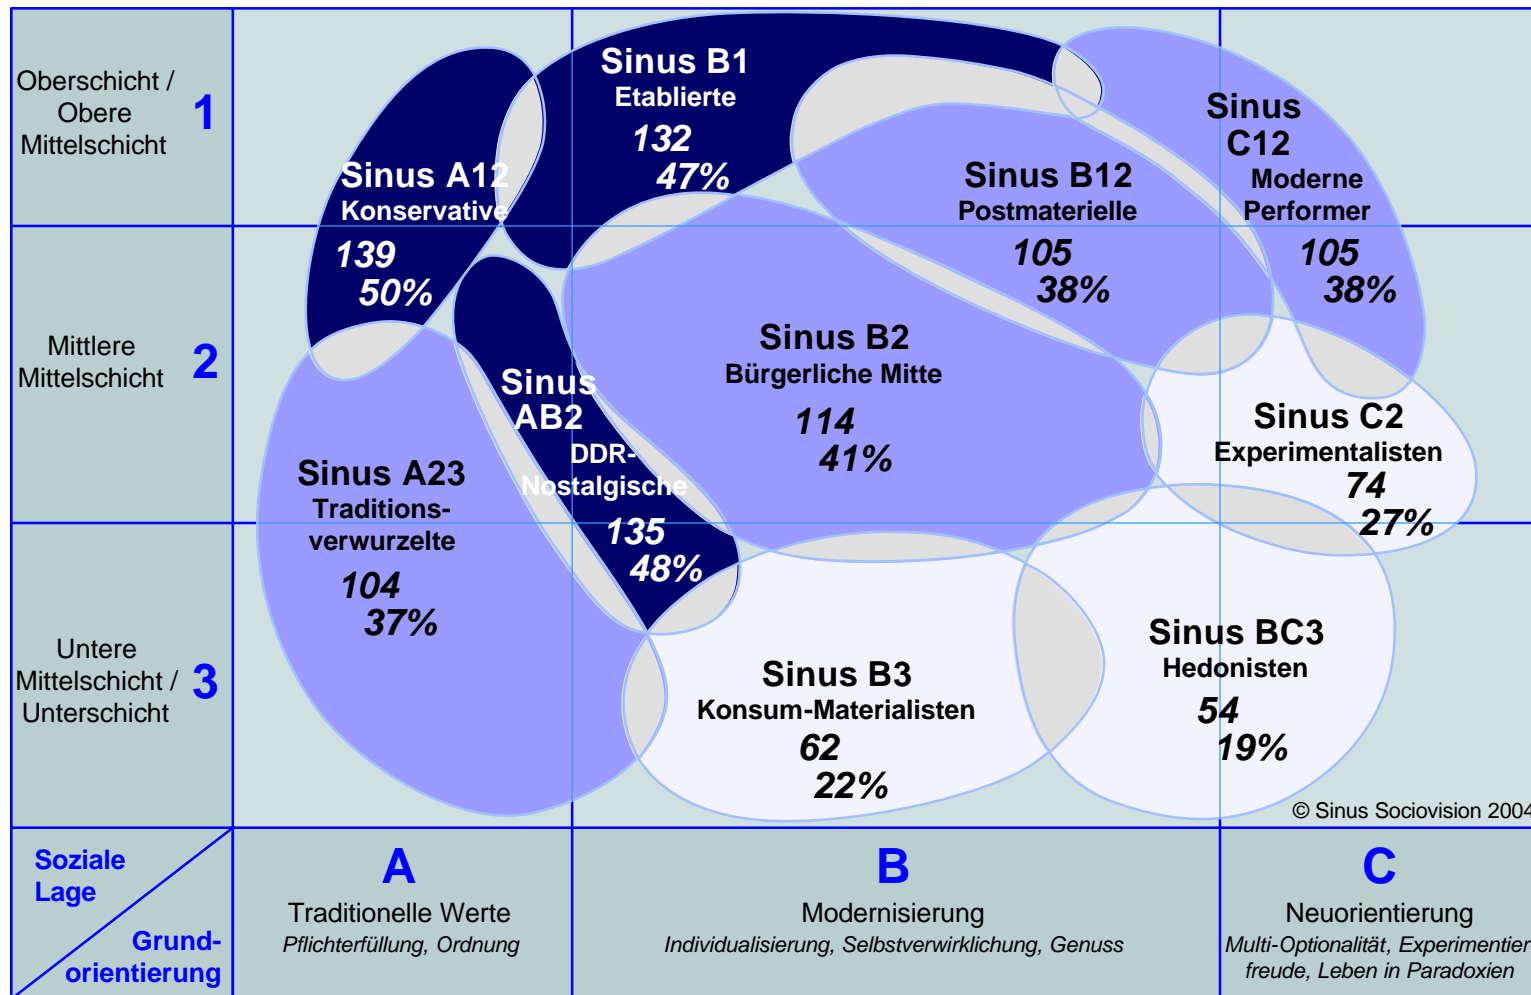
Oberschicht / Obere Mittelschicht 1

Mittlere Mittelschicht 2

Untere Mittelschicht / Unterschicht 3

Sinus B1
Etablierte
132
47%

Sinus A12
Konservative
139
50%

Sinus B12
Postmaterielle
105
38%

Sinus C12
Moderne Performer
105
38%

Sinus AB2
DDR-Nostalgische
135
48%

Sinus B2
Bürgerliche Mitte
114
41%

Sinus C2
Experimentalisten
74
27%

Sinus A23
Traditionsverwurzelte
104
37%

Sinus B3
Konsum-Materialisten
62
22%

Sinus BC3
Hedonisten
54
19%

© Sinus Sociovision 2004

Soziale Lage

Grundorientierung

A
Traditionelle Werte
Pflichterfüllung, Ordnung

B
Modernisierung
Individualisierung, Selbstverwirklichung, Genuss

C
Neuorientierung
Multi-Optionalität, Experimentierfreude, Leben in Paradoxien